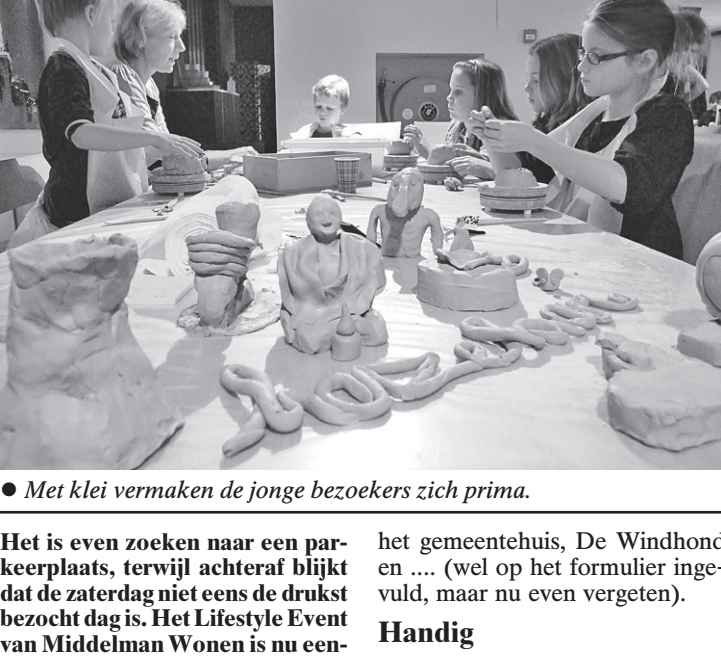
● Met klei vermaken de jonge bezoekers zich prima.

Het is even zoeken naar een parkeerplaats, terwijl achteraf blijkt dat de zaterdag niet eens de drukst bezocht dag is. Het Lifestyle Event van Middelman Wonen is nu een-

het gemeentehuis, De Windhond en .... (wel op het formulier ingevuld, maar nu even vergeten).

Handig